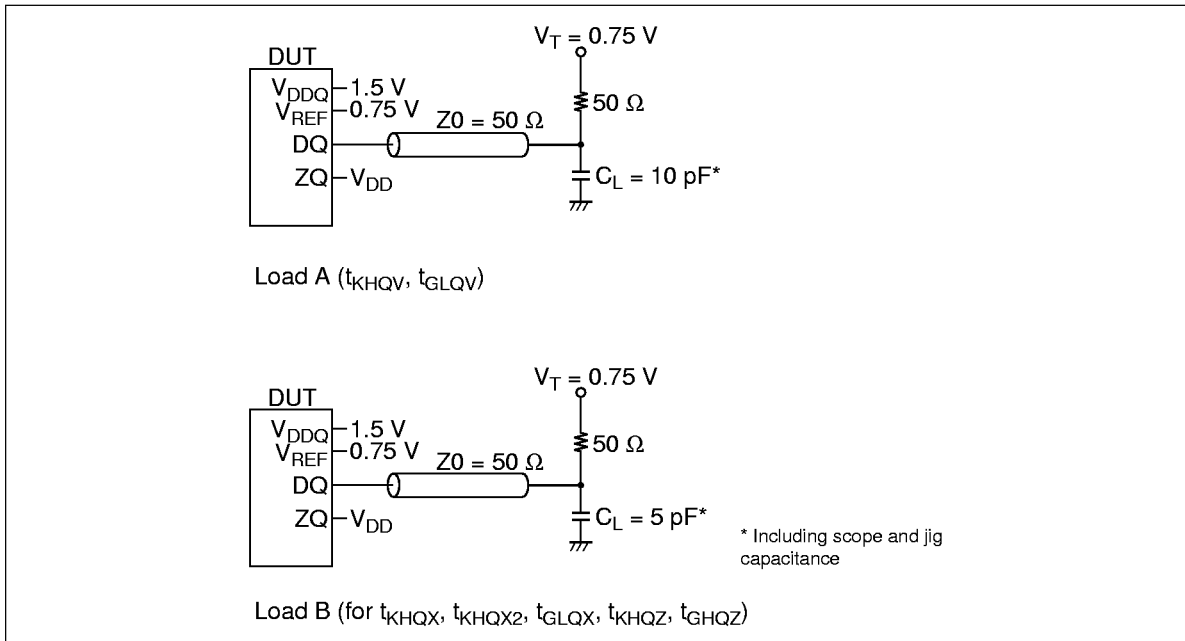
DUT
$V_{DDQ}$ 1.5 V
$V_{REF}$ 0.75 V
DQ
ZQ $V_{DD}$
$V_T$ = 0.75 V
50 Ω
Z0 = 50 Ω
$C_L$ = 10 pF*

Load A ($t_{KHQV}$, $t_{GLQV}$)

DUT
$V_{DDQ}$ 1.5 V
$V_{REF}$ 0.75 V
DQ
ZQ $V_{DD}$
$V_T$ = 0.75 V
50 Ω
Z0 = 50 Ω
$C_L$ = 5 pF*

* Including scope and jig capacitance

Load B (for $t_{KHQX}$, $t_{KHQX2}$, $t_{GLQX}$, $t_{KHQZ}$, $t_{GHQZ}$)